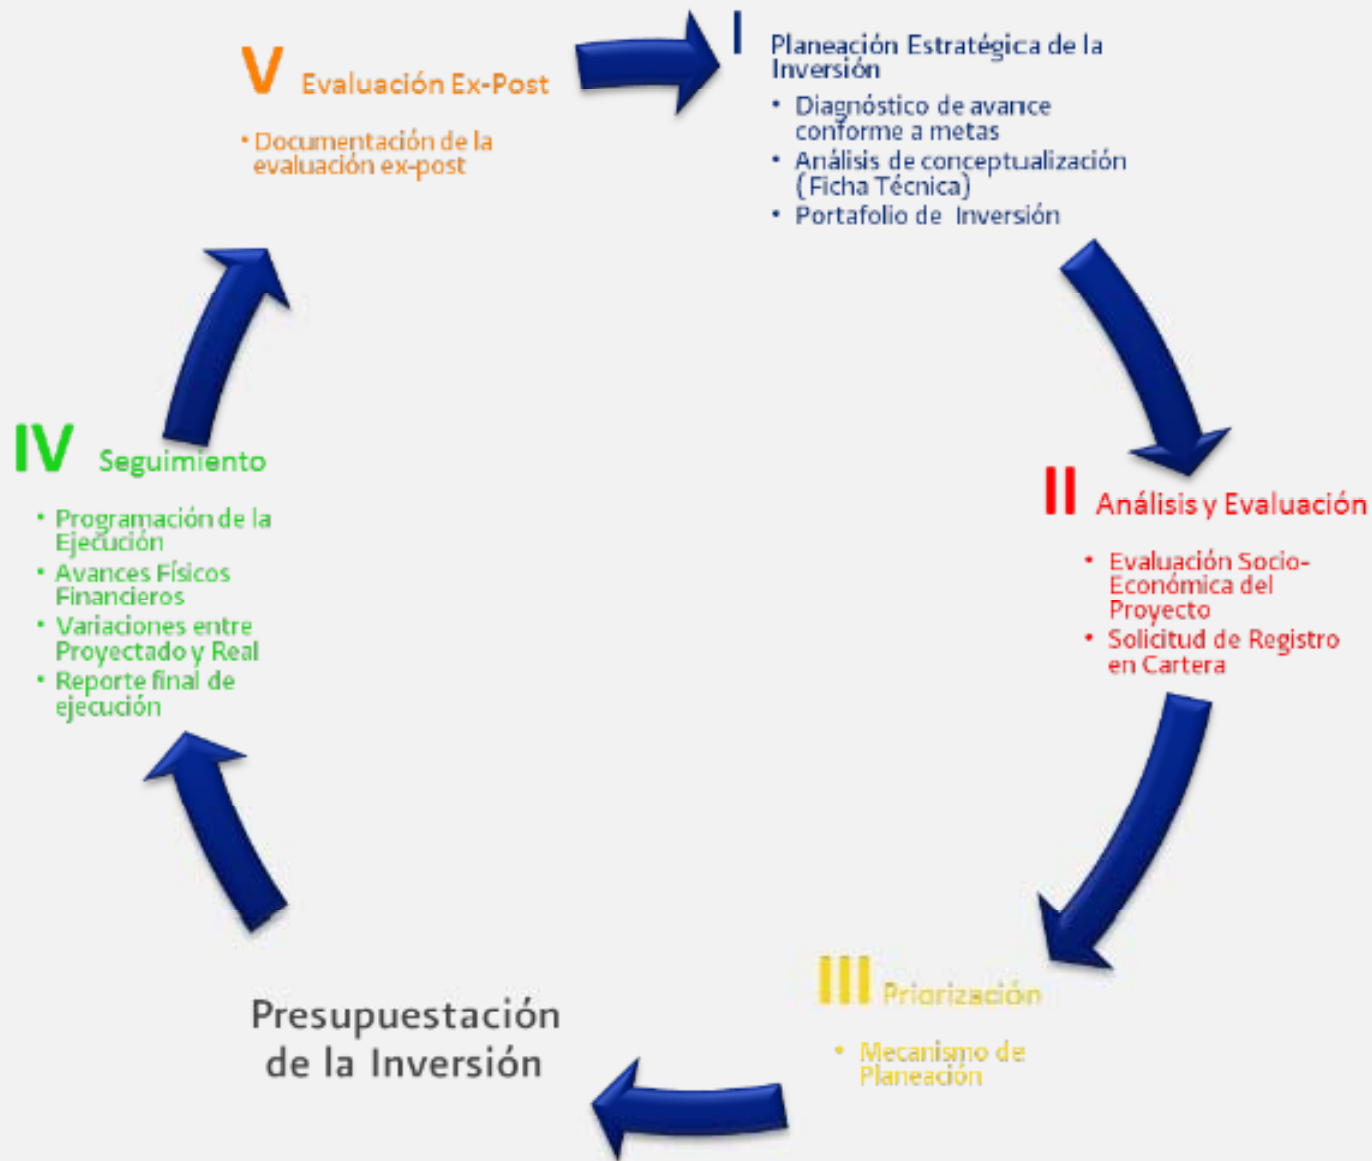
I Planeación Estratégica de la Inversión

• Diagnóstico de avance conforme a metas
• Análisis de conceptualización (Ficha Técnica)
• Portafolio de Inversión

II Análisis y Evaluación

• Evaluación Socio-Económica del Proyecto
• Solicitud de Registro en Cartera

III Priorización

• Mecanismo de Planeación

Presupuestación de la Inversión

IV Seguimiento

• Programación de la Ejecución
• Avances Físicos Financieros
• Variaciones entre Proyectado y Real
• Reporte final de ejecución

V Evaluación Ex-Post

• Documentación de la evaluación ex-post